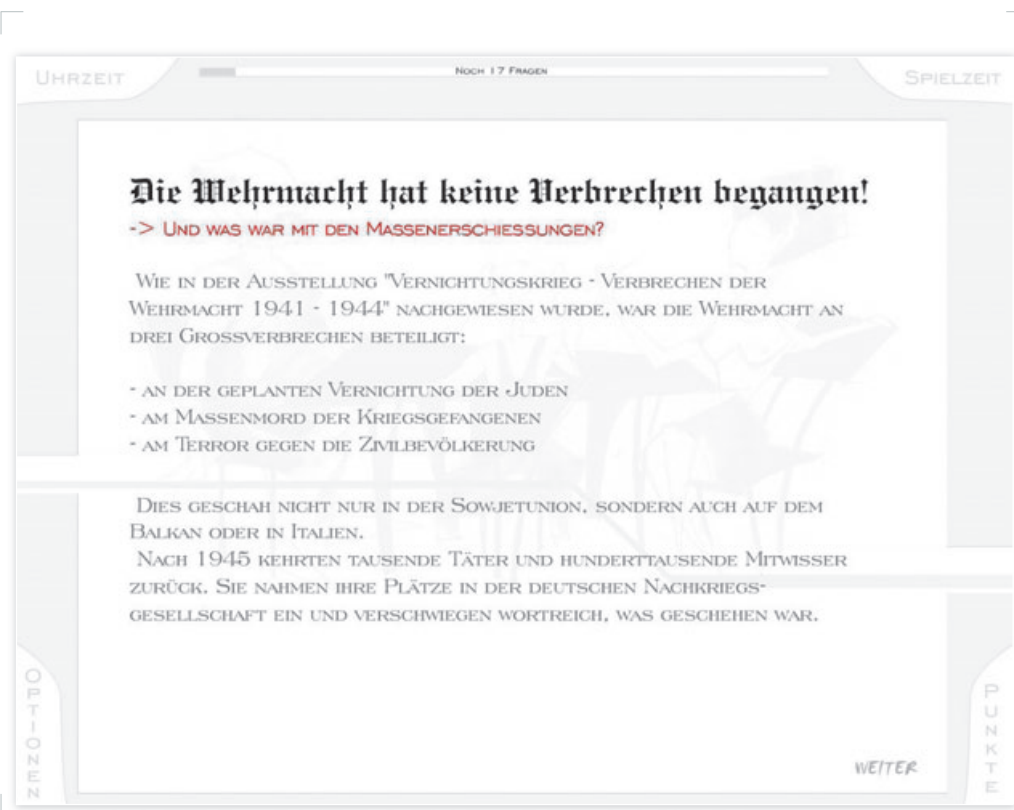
Uhrzeit

Noch 17 Fragen

Spielzeit

Die Wehrmacht hat keine Verbrechen begangen!

-> Und was war mit den Massenerschiessungen?

Wie in der Ausstellung "Vernichtungskrieg - Verbrechen der Wehrmacht 1941 - 1944" nachgewiesen wurde, war die Wehrmacht an drei Grossverbrechen beteiligt:

- an der geplanten Vernichtung der Juden
- am Massenmord der Kriegsgefangenen
- am Terror gegen die Zivilbevölkerung

Dies geschah nicht nur in der Sowjetunion, sondern auch auf dem Balkan oder in Italien.
Nach 1945 kehrten tausende Täter und hunderttausende Mitwisser zurück. Sie nahmen ihre Plätze in der deutschen Nachkriegsgesellschaft ein und verschwiegen wortreich, was geschehen war.

OPTIONEN

WEITER

PUNKTE